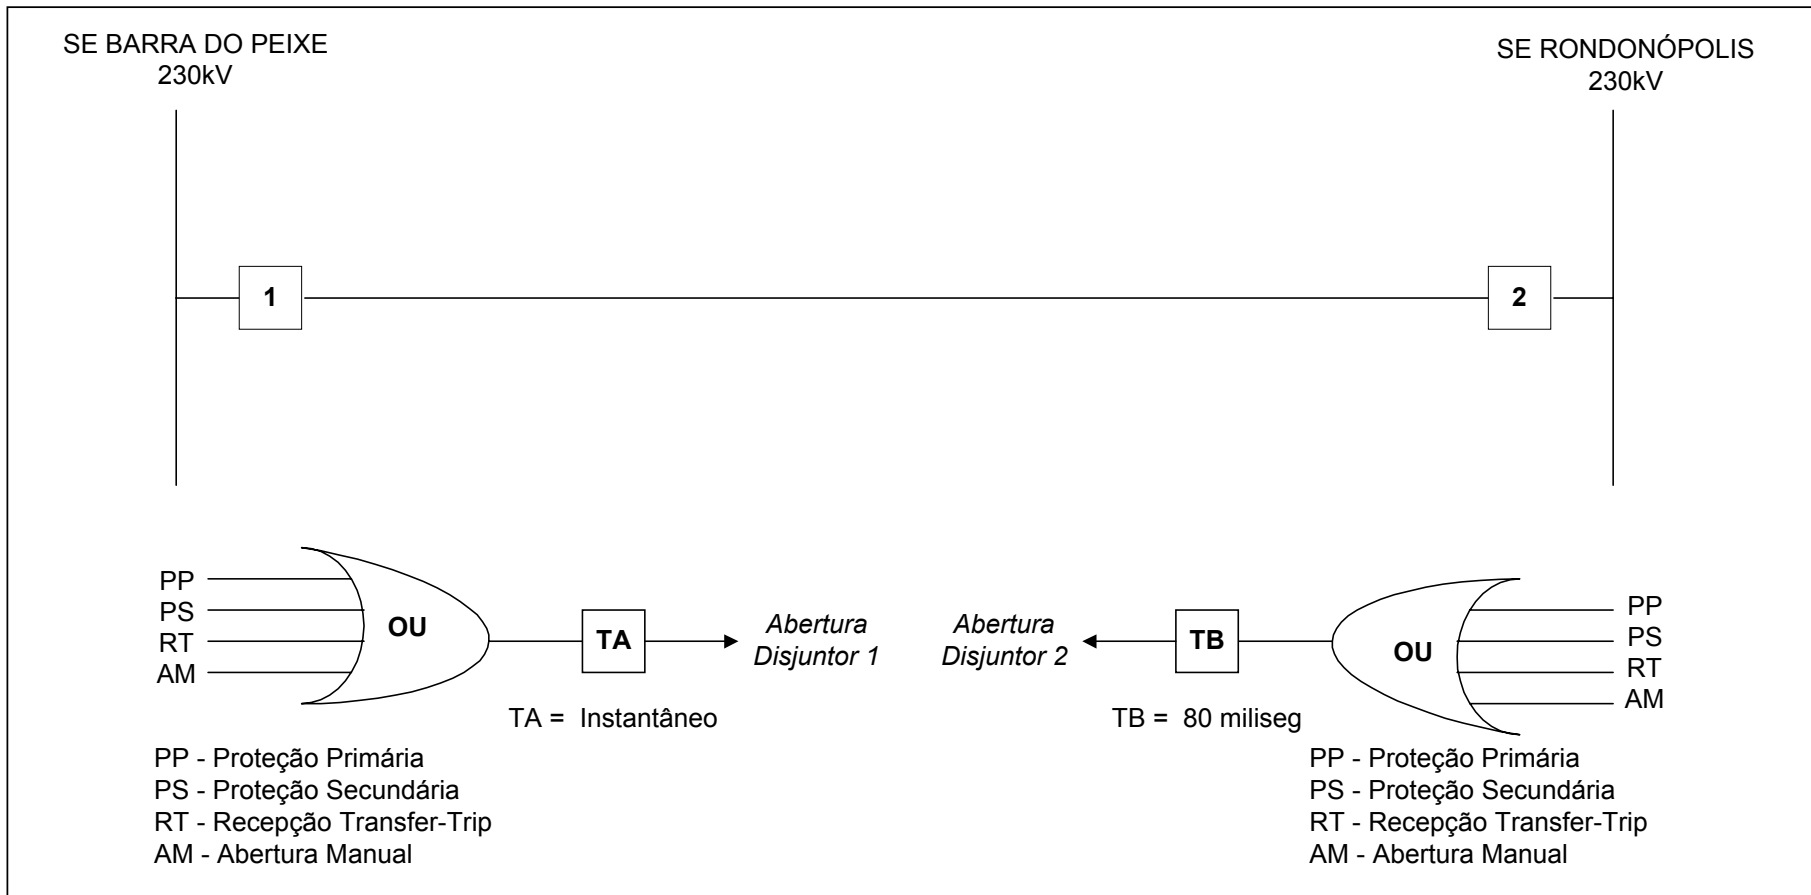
SE BARRA DO PEIXE
230kV

SE RONDONÓPOLIS
230kV

1

2

PP
PS
RT
AM

OU

TA

Abertura
Disjuntor 1

Abertura
Disjuntor 2

TB

OU

PP
PS
RT
AM

TA = Instantâneo

TB = 80 miliseg

PP - Proteção Primária
PS - Proteção Secundária
RT - Recepção Transfer-Trip
AM - Abertura Manual

PP - Proteção Primária
PS - Proteção Secundária
RT - Recepção Transfer-Trip
AM - Abertura Manual